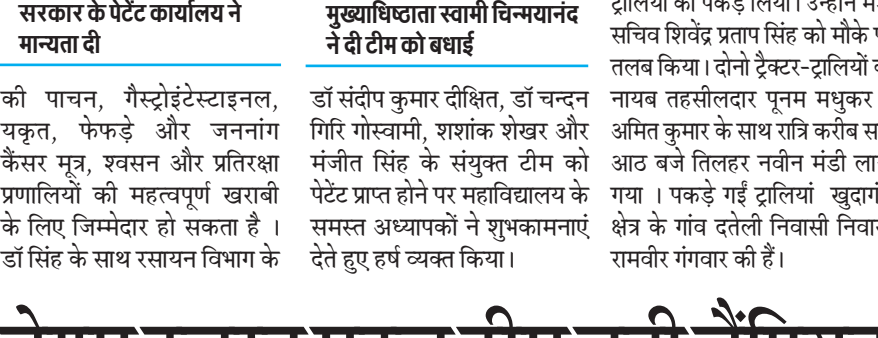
सरकार के पेटेंट कार्यालय ने मान्यता दी

की पाचन, गैस्ट्रोइंटेस्टाइनल, यकृत, फेफड़े और जननांग कैंसर मूत्र, श्वसन और प्रतिरक्षा प्रणालियों की महत्वपूर्ण खराबी के लिए जिम्मेदार हो सकता है । डॉ सिंह के साथ रसायन विभाग के

मुख्याधिष्ठाता स्वामी चिन्मयानंद ने दी टीम को बधाई

डॉ संदीप कुमार दीक्षित, डॉ चन्दन गिरि गोस्वामी, शशांक शेखर और मंजीत सिंह के संयुक्त टीम को पेटेंट प्राप्त होने पर महाविद्यालय के समस्त अध्यापकों ने शुभकामनाएं देते हुए हर्ष व्यक्त किया।

ट्रालियों को पकड़ लिया। उन्होंने म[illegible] सचिव शिवेंद्र प्रताप सिंह को मौके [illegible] तलब किया। दोनो ट्रैक्टर-ट्रालियों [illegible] नायब तहसीलदार पूनम मधुकर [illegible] अमित कुमार के साथ रात्रि करीब स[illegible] आठ बजे तिलहर नवीन मंडी ला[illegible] गया । पकड़े गईं ट्रालियां खुदागं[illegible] क्षेत्र के गांव दतेली निवासी निवा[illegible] रामवीर गंगवार की हैं।

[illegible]